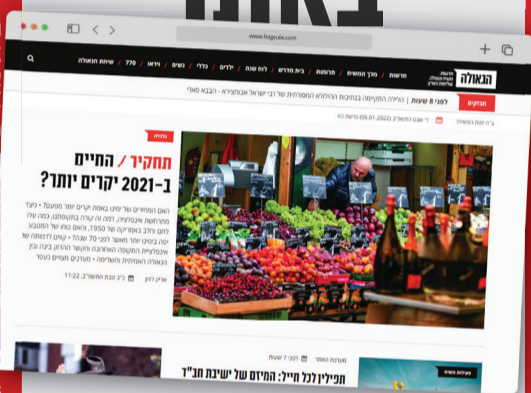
www.hageula.com

הגאולה

חדשות | מרכז החשיפות | תרבותות | בית מדרש | לזה הוגה | ילדים | כללי | נשים | וידאו | 770 | שיחת הגאולה

מבזקים | לפני 8 שעות | הילולה המתקיימת בכתבות ההילולא המסורתית של רבי ישראל אבוחצירא - הבבא סאלי

ב"ה יום חמישי | ד' שבט התשפ"ב (06.01.2022)

כללית

תחקיר / החיים ב-2021 יקרים יותר?

האם המחירים של יותר באמת יקרים יותר מפעם? • ניצוח התשובות אינפלציה, למה זה קורה בתקופתנו, כמה עלו דברים בשנת 1950, ואיפה כותבי הכתבה של הגאולה ...

אריק רחון | כ"ב טבת התשפ"ב, 11:22

מערכת האתר | לפני 7 שעות

תפילין לכל חייל: המיזם של ישיבת חב"ד